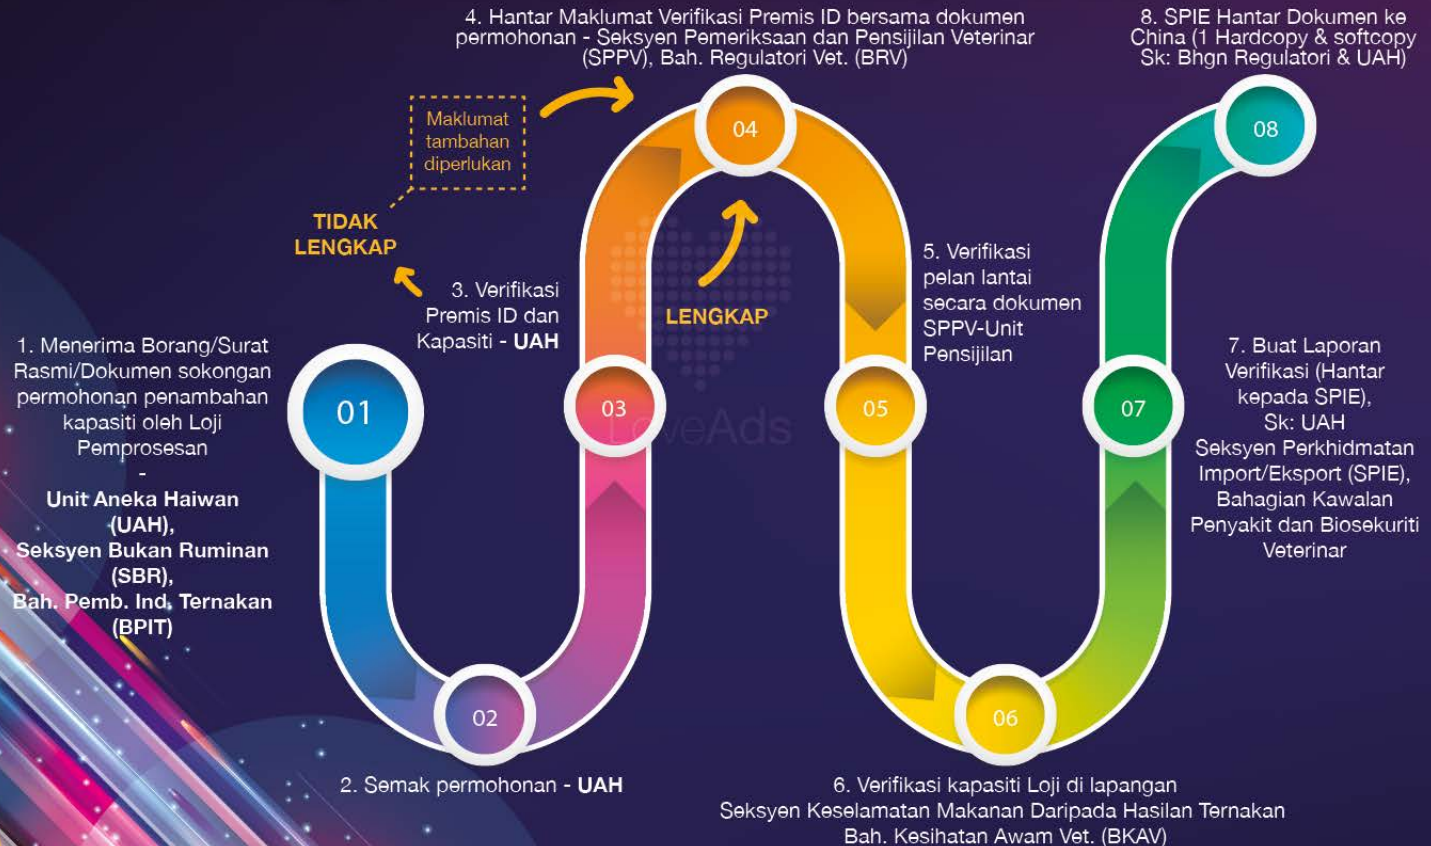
4. Hantar Maklumat Verifikasi Premis ID bersama dokumen permohonan - Seksyen Pemeriksaan dan Pensijilan Veterinar (SPPV), Bah. Regulatori Vet. (BRV)

8. SPIE Hantar Dokumen ke China (1 Hardcopy & softcopy Sk: Bhgn Regulatori & UAH)

Maklumat tambahan diperlukan

TIDAK LENGKAP

04

08

3. Verifikasi Premis ID dan Kapasiti - **UAH**

LENGKAP

5. Verifikasi pelan lantai secara dokumen SPPV-Unit Pensijilan

1. Menerima Borang/Surat Rasmi/Dokumen sokongan permohonan penambahan kapasiti oleh Loji Pemprosesan
-
**Unit Aneka Haiwan (UAH), Seksyen Bukan Ruminan (SBR), Bah. Pemb. Ind. Ternakan (BPIT)**

01

03

05

07

7. Buat Laporan Verifikasi (Hantar kepada SPIE), Sk: UAH
Seksyen Perkhidmatan Import/Eksport (SPIE), Bahagian Kawalan Penyakit dan Biosekuriti Veterinar

LoveAds

02

06

2. Semak permohonan - **UAH**

6. Verifikasi kapasiti Loji di lapangan
Seksyen Keselamatan Makanan Daripada Hasilan Ternakan
Bah. Kesihatan Awam Vet. (BKAV)